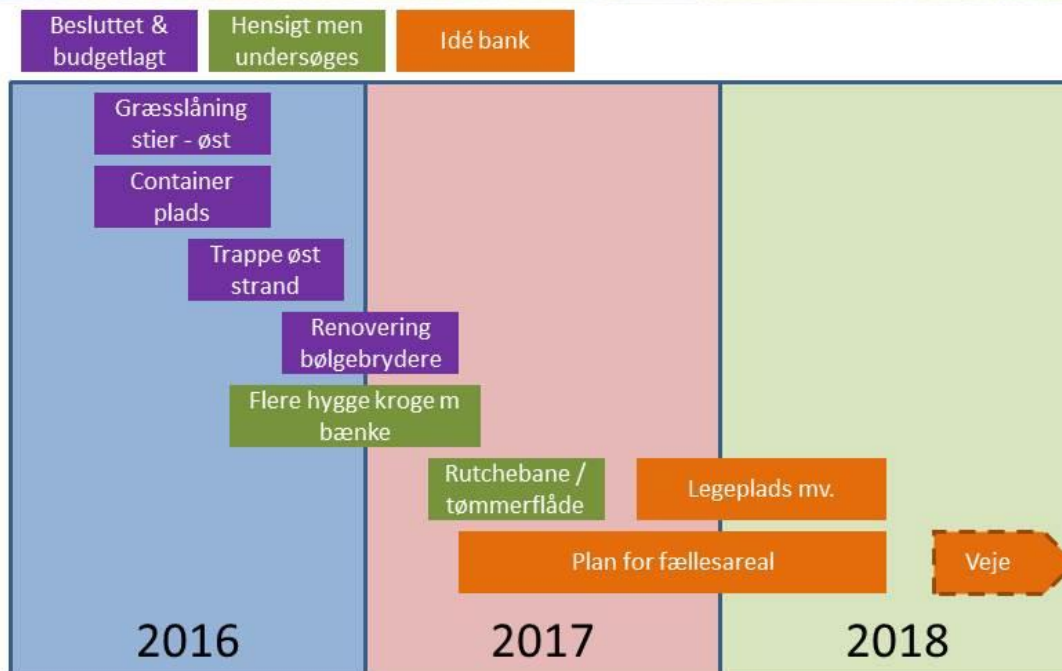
Besluttet & budgetlagt

Hensigt men undersøges

Idé bank

Græsslåning stier - øst

Container plads

Trappe øst strand

Renovering bølgebrydere

Flere hygge kroge m bænke

Rutchebane / tømmerflåde

Legeplads mv.

Plan for fællesareal

Veje

2016

2017

2018